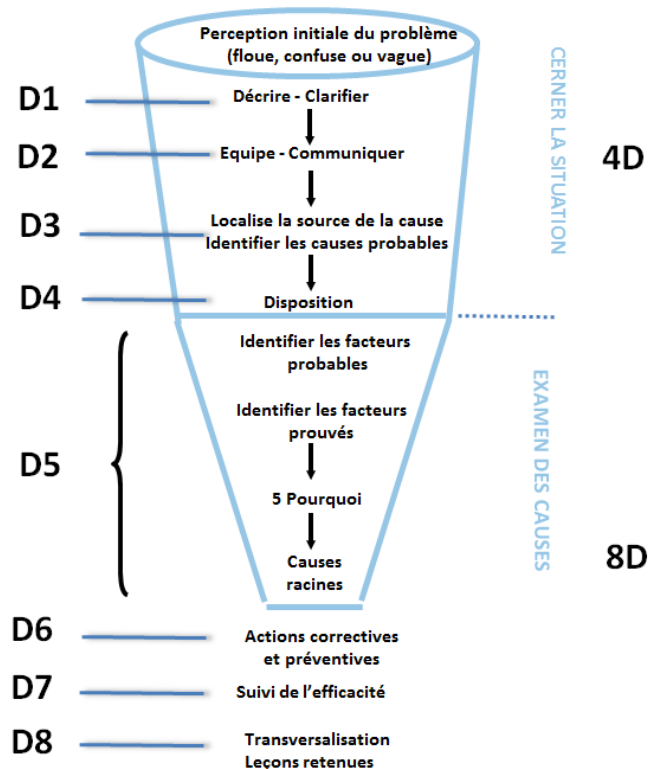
Perception initiale du problème (floue, confuse ou vague)

CERNER LA SITUATION

D1 Décrire - Clarifier

D2 Equipe - Communiquer

4D

D3 Localise la source de la cause
Identifier les causes probables

D4 Disposition

Identifier les facteurs probables

EXAMEN DES CAUSES

Identifier les facteurs prouvés

D5

5 Pourquoi

Causes racines

8D

D6 Actions correctives et préventives

D7 Suivi de l'efficacité

D8 Transversalisation
Leçons retenues